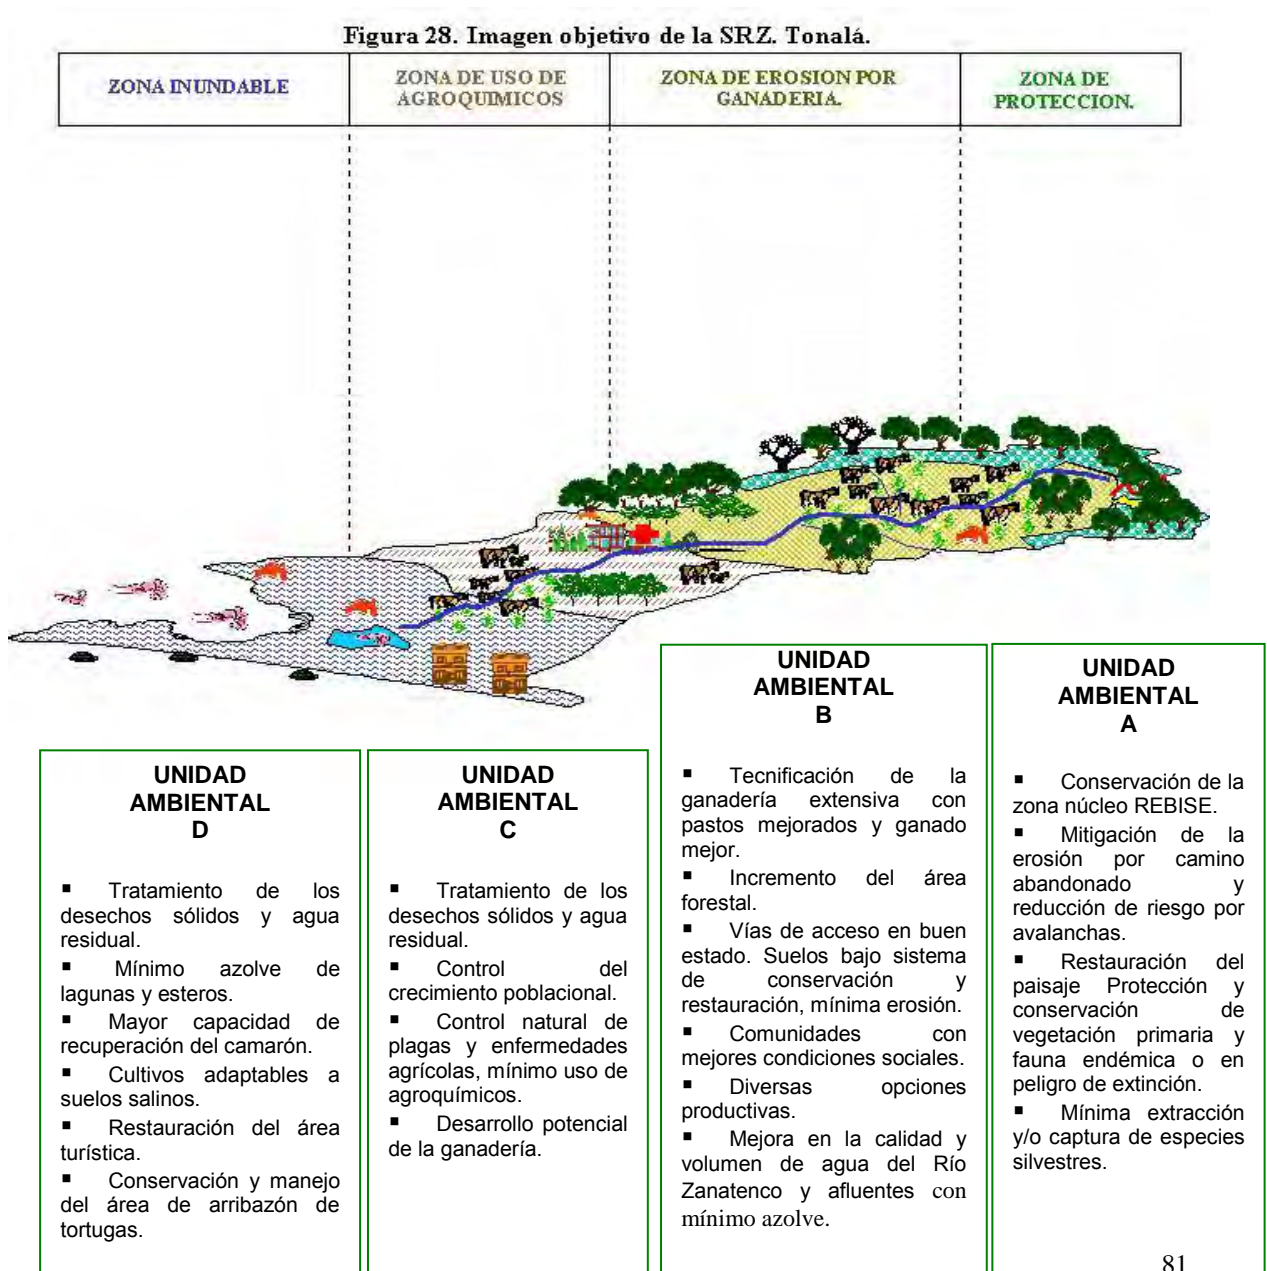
Figura 28. Imagen objetivo de la SRZ. Tonalá.

| ZONA INUNDABLE | ZONA DE USO DE AGROQUIMICOS | ZONA DE EROSION POR GANADERIA. | ZONA DE PROTECCION. |
|---|---|---|---|

UNIDAD AMBIENTAL B

▪ Tecnificación de la ganadería extensiva con pastos mejorados y ganado mejor.
▪ Incremento del área forestal.
▪ Vías de acceso en buen estado. Suelos bajo sistema de conservación y restauración, mínima erosión.
▪ Comunidades con mejores condiciones sociales.
▪ Diversas opciones productivas.
▪ Mejora en la calidad y volumen de agua del Río Zanatenco y afluentes con mínimo azolve.

UNIDAD AMBIENTAL A

▪ Conservación de la zona núcleo REBISE.
▪ Mitigación de la erosión por camino abandonado y reducción de riesgo por avalanchas.
▪ Restauración del paisaje Protección y conservación de vegetación primaria y fauna endémica o en peligro de extinción.
▪ Mínima extracción y/o captura de especies silvestres.

UNIDAD AMBIENTAL D

▪ Tratamiento de los desechos sólidos y agua residual.
▪ Mínimo azolve de lagunas y esteros.
▪ Mayor capacidad de recuperación del camarón.
▪ Cultivos adaptables a suelos salinos.
▪ Restauración del área turística.
▪ Conservación y manejo del área de arribazón de tortugas.

UNIDAD AMBIENTAL C

▪ Tratamiento de los desechos sólidos y agua residual.
▪ Control del crecimiento poblacional.
▪ Control natural de plagas y enfermedades agrícolas, mínimo uso de agroquímicos.
▪ Desarrollo potencial de la ganadería.

81